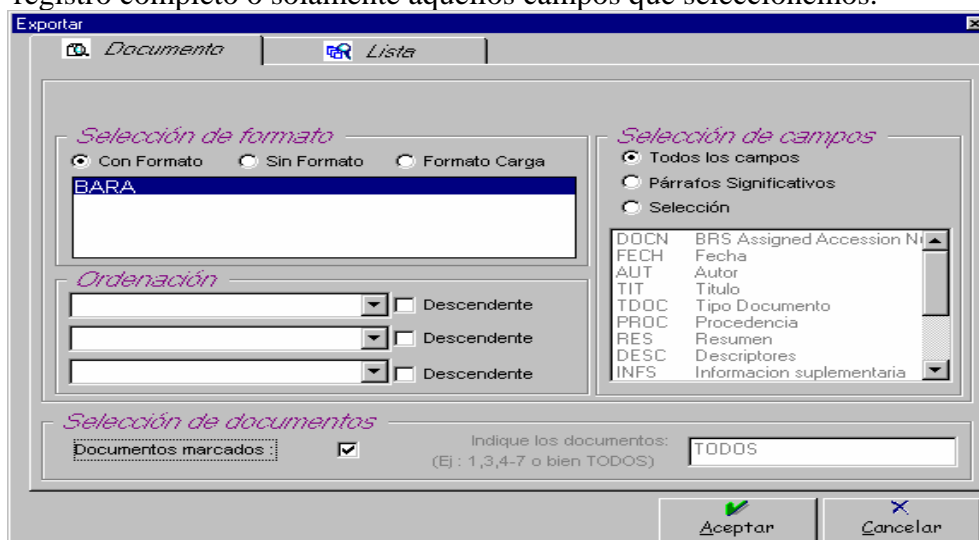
registro completo o solamente aquellos campos que seleccionemos.

Exportar

Documento | Lista

Selección de formato
Con Formato   Sin Formato   Formato Carga
BARA

Ordenación
Descendente
Descendente
Descendente

Selección de campos
Todos los campos
Párrafos Significativos
Selección

| | |
|---|---|
| DOCN | BRS Assigned Accession N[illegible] |
| FECH | Fecha |
| AUT | Autor |
| TIT | Titulo |
| TDOC | Tipo Documento |
| PROC | Procedencia |
| RES | Resumen |
| DESC | Descriptores |
| INFS | Informacion suplementaria |

Selección de documentos
Documentos marcados :
Indique los documentos:
(Ej : 1,3,4-7 o bien TODOS)
TODOS

Aceptar
Cancelar